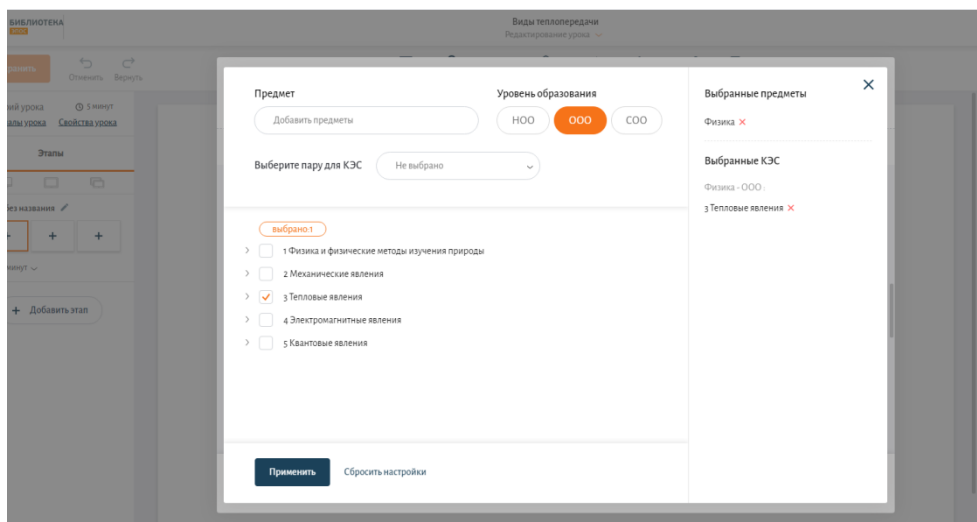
БИБЛИОТЕКА

Виды теплопередачи
Редактирование урока

Отменить Вернуть

ний урока 5 минут
алы урока Свойства урока

Этапы

ез названия

+ +

инут

+ Добавить этап

Предмет
Добавить предметы

Уровень образования
НОО ООО СОО

Выберите пару для КЭС
Не выбрано

выбрано:1
1 Физика и физические методы изучения природы
2 Механические явления
3 Тепловые явления
4 Электромагнитные явления
5 Квантовые явления

Применить Сбросить настройки

Выбранные предметы
Физика ×

Выбранные КЭС
Физика - ООО :
3 Тепловые явления ×